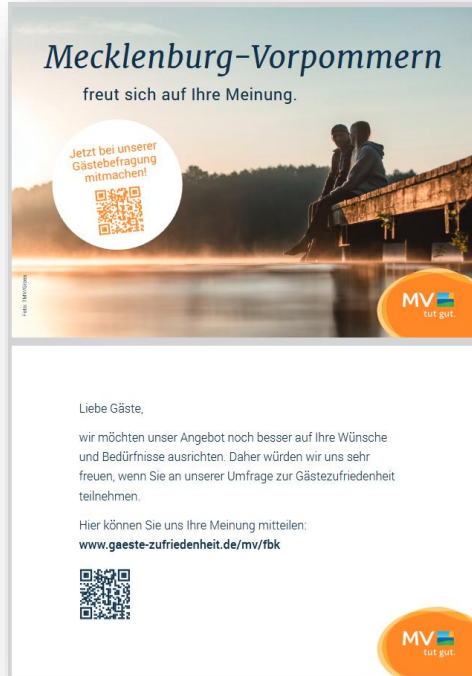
Mecklenburg-Vorpommern

freut sich auf Ihre Meinung.

Jetzt bei unserer Gästebefragung mitmachen!

Foto: TMV/Gross

MV tut gut.

Liebe Gäste,

wir möchten unser Angebot noch besser auf Ihre Wünsche und Bedürfnisse ausrichten. Daher würden wir uns sehr freuen, wenn Sie an unserer Umfrage zur Gästezufriedenheit teilnehmen.

Hier können Sie uns Ihre Meinung mitteilen:
www.gaeste-zufriedenheit.de/mv/fbk

MV tut gut.